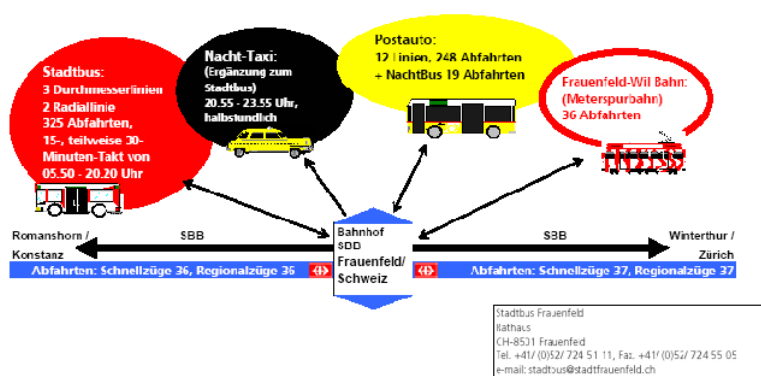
Stadtbus:
3 Durchmesserlinien
2 Radiallinie
325 Abfahrten,
15-, teilweise 30-Minuten-Takt von
05.50 - 20.20 Uhr

Nacht-Taxi:
(Ergänzung zum Stadtbus)
20.55 - 23.55 Uhr,
halbstündlich

Postauto:
12 Linien, 248 Abfahrten
+ NachtBus 19 Abfahrten

Frauenfeld-Wil Bahn:
(Meterspurbahn)
36 Abfahrten

Romanshorn /
Konstanz

SBB

Bahnhof
SBB
Frauenfeld/
Schweiz

SBB

Winterthur /
Zürich

Abfahrten: Schnellzüge 36, Regionalzüge 36

Abfahrten: Schnellzüge 37, Regionalzüge 37

Stadtbus Frauenfeld
Rathaus
CH-8501 Frauenfeld
Tel. +41 (0)52 724 51 11, Fax. +41 (0)52 724 55 09
e-mail: stadtbus@stadtfrauenfeld.ch